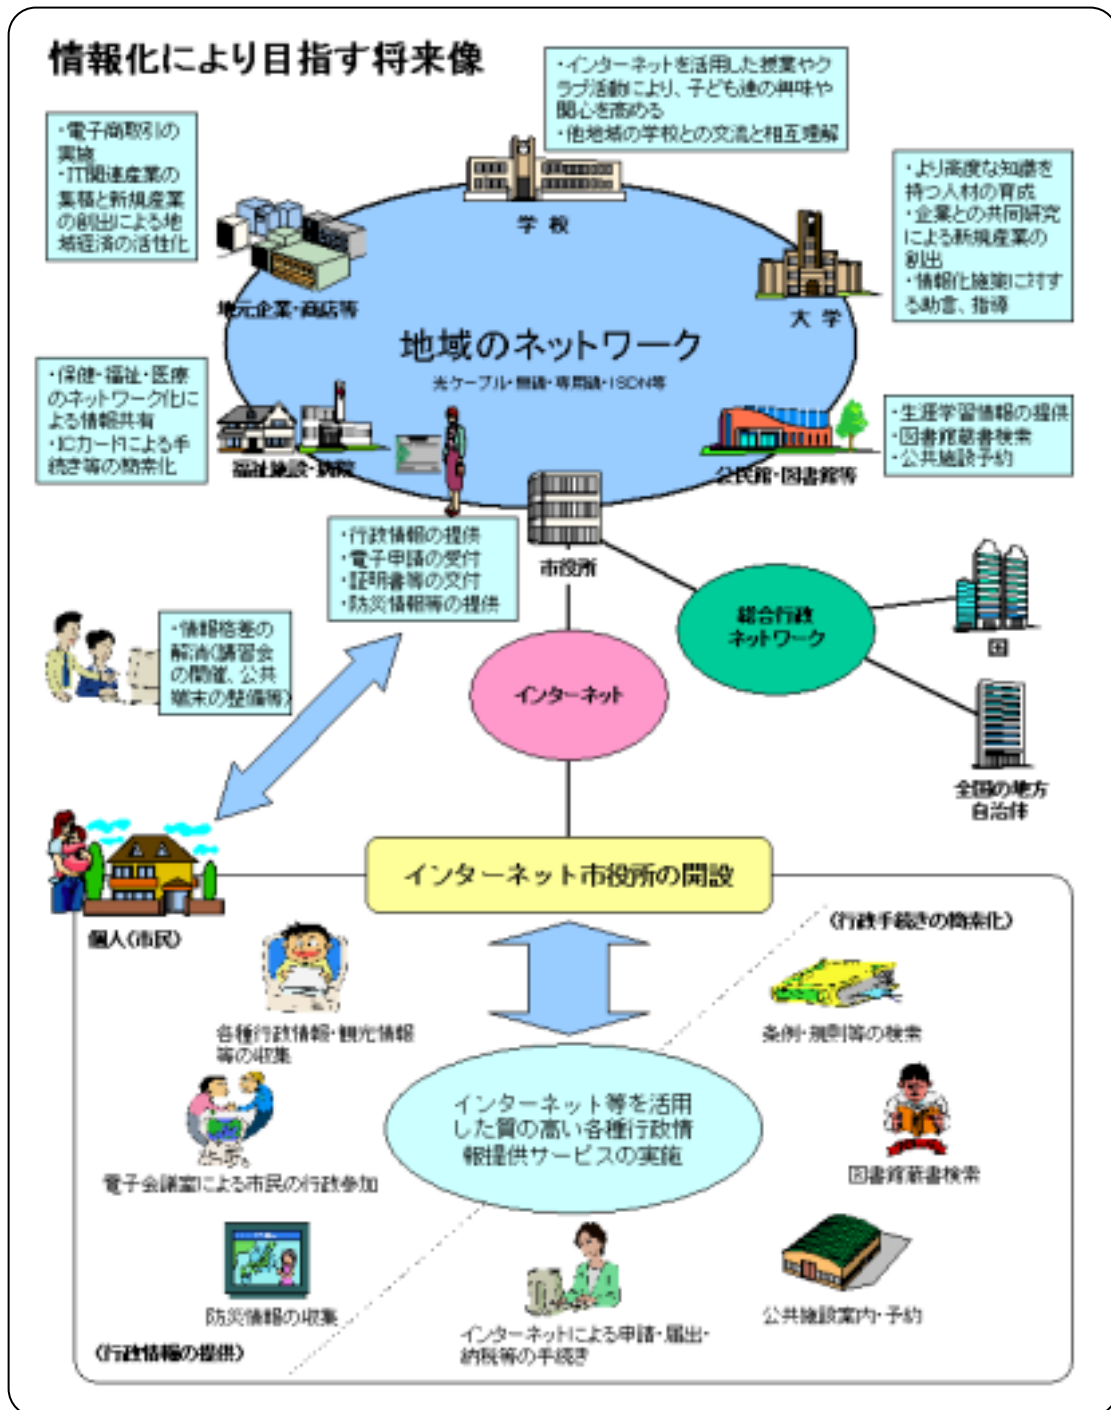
情報化により目指す将来像

・インターネットを活用した授業やクラブ活動により、子ども達の興味や関心を高める
・他地域の学校との交流と相互理解

・電子商取引の実施
・IT関連産業の集積と新規産業の創出による地域経済の活性化

・より高度な知識を持つ人材の育成
・企業との共同研究による新規産業の創出
・情報化施策に対する助言、指導

学校

地元企業・商店等

大学

地域のネットワーク
光ケーブル・無線・専用線・ISDN等

・保健・福祉・医療のネットワーク化による情報共有
・ICカードによる手続き等の簡素化

福祉施設・病院

公民館・図書館等

・生涯学習情報の提供
・図書館蔵書検索
・公共施設予約

・行政情報の提供
・電子申請の受付
・証明書等の交付
・防災情報等の提供

市役所

・情報格差の解消(講習会の開催、公共端末の整備等)

総合行政ネットワーク

国

インターネット

全国の地方自治体

個人(市民)

インターネット市役所の開設

(行政手続きの簡素化)

各種行政情報・観光情報等の収集

条例・規則等の検索

インターネット等を活用した質の高い各種行政情報提供サービスの実施

電子会議室による市民の行政参加

図書館蔵書検索

防災情報の収集

公共施設案内・予約

インターネットによる申請・届出・納税等の手続き

(行政情報の提供)